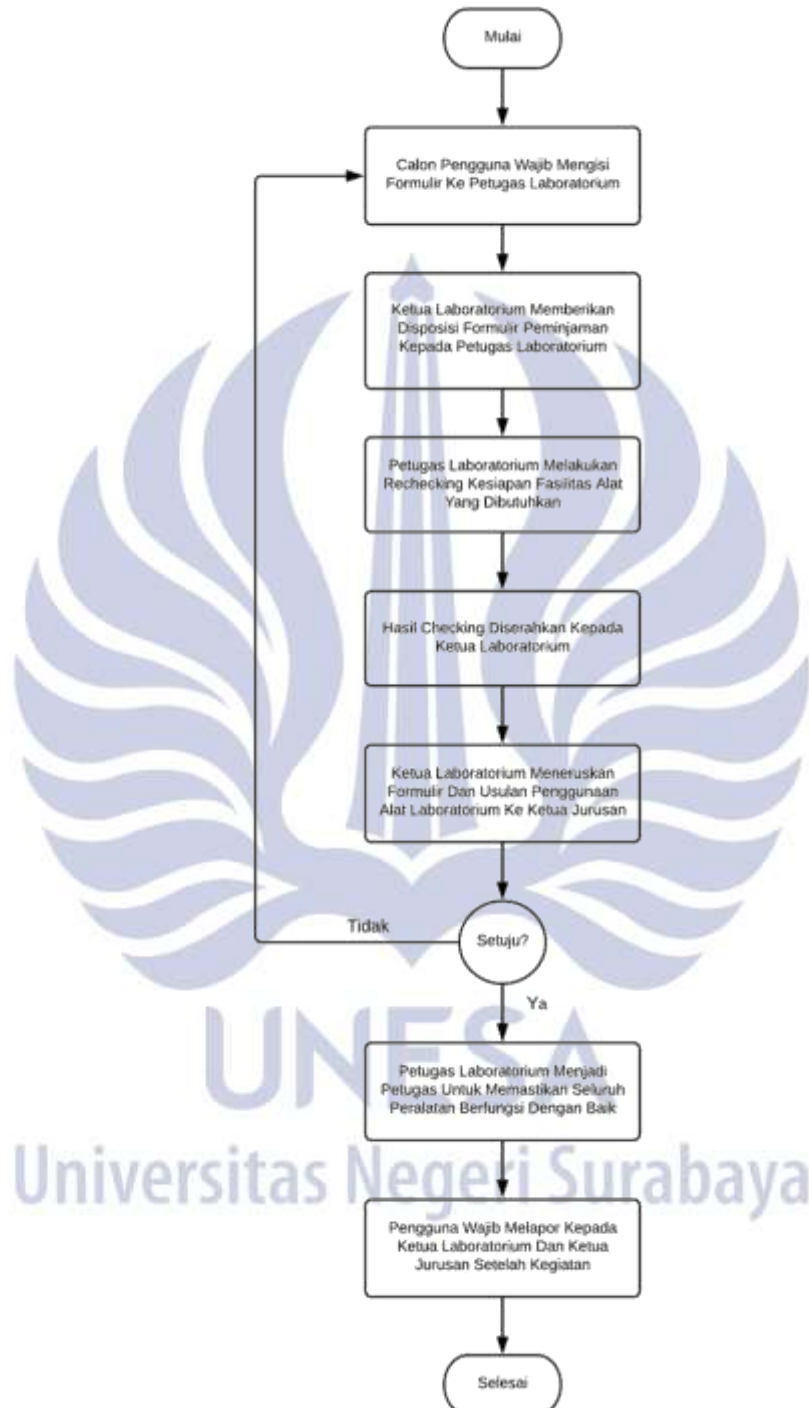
Mulai

Calon Pengguna Wajib Mengisi Formulir Ke Petugas Laboratorium

Ketua Laboratorium Memberikan Disposisi Formulir Peminjaman Kepada Petugas Laboratorium

Petugas Laboratorium Melakukan Rechecking Kesiapan Fasilitas Alat Yang Dibutuhkan

Hasil Checking Diserahkan Kepada Ketua Laboratorium

Ketua Laboratorium Meneruskan Formulir Dan Usulan Penggunaan Alat Laboratorium Ke Ketua Jurusan

Tidak

Setuju?

Ya

Petugas Laboratorium Menjadi Petugas Untuk Memastikan Seluruh Peralatan Berfungsi Dengan Baik

UNESA
Universitas Negeri Surabaya

Pengguna Wajib Melapor Kepada Ketua Laboratorium Dan Ketua Jurusan Setelah Kegiatan

Selesai